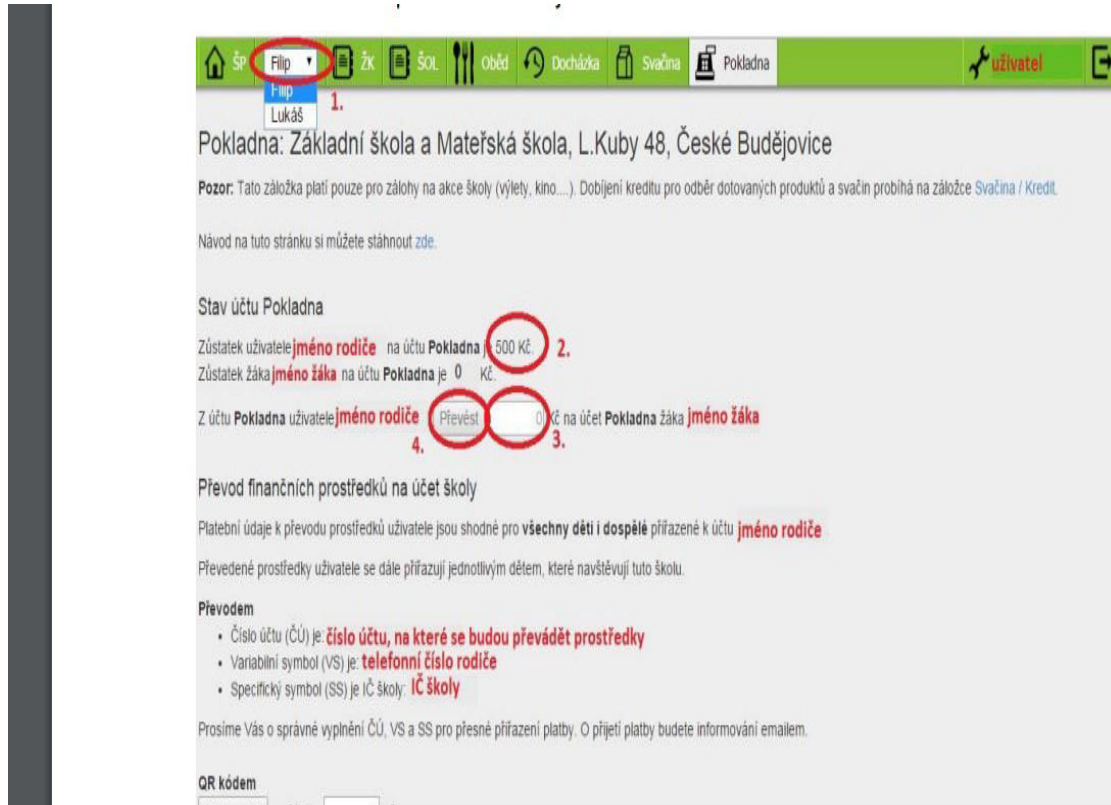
ŠP Filip ŽK ŠOL Oběd Docházka Svačina Pokladna uživatel

Filip
Lukáš

1.

Pokladna: Základní škola a Mateřská škola, L.Kuby 48, České Budějovice

Pozor: Tato záložka platí pouze pro zálohy na akce školy (výlety, kino....). Dobíjení kreditu pro odběr dotovaných produktů a svačin probíhá na záložce Svačina / Kredit.

Návod na tuto stránku si můžete stáhnout zde.

Stav účtu Pokladna

Zůstatek uživatele jméno rodiče na účtu Pokladna je 500 Kč. 2.
Zůstatek žáka jméno žáka na účtu Pokladna je 0 Kč.

Z účtu Pokladna uživatele jméno rodiče Převést 0 Kč na účet Pokladna žáka jméno žáka
4. 3.

Převod finančních prostředků na účet školy

Platební údaje k převodu prostředků uživatele jsou shodné pro všechny děti i dospělé přiřazené k účtu jméno rodiče

Převedené prostředky uživatele se dále přiřazují jednotlivým dětem, které navštěvují tuto školu.

Převodem
• Číslo účtu (ČÚ) je: číslo účtu, na které se budou převádět prostředky
• Variabilní symbol (VS) je: telefonní číslo rodiče
• Specifický symbol (SS) je IČ školy: IČ školy

Prosíme Vás o správné vyplnění ČÚ, VS a SS pro přesné přiřazení platby. O přijetí platby budete informováni emailem.

QR kódem